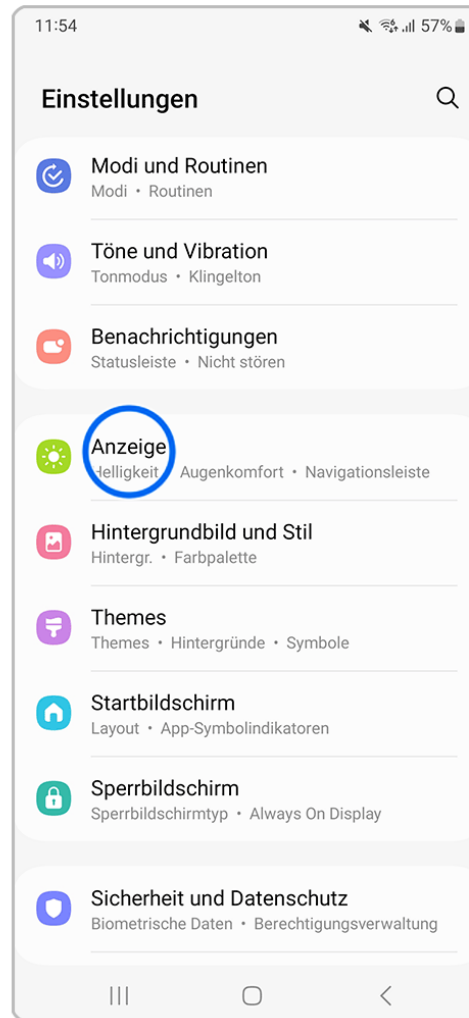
11:54 57%

Einstellungen

Modi und Routinen
Modi • Routinen

Töne und Vibration
Tonmodus • Klingelton

Benachrichtigungen
Statusleiste • Nicht stören

Anzeige
Helligkeit • Augenkomfort • Navigationsleiste

Hintergrundbild und Stil
Hintergr. • Farbpalette

Themes
Themes • Hintergründe • Symbole

Startbildschirm
Layout • App-Symbolindikatoren

Sperrbildschirm
Sperrbildschirmtyp • Always On Display

Sicherheit und Datenschutz
Biometrische Daten • Berechtigungsverwaltung